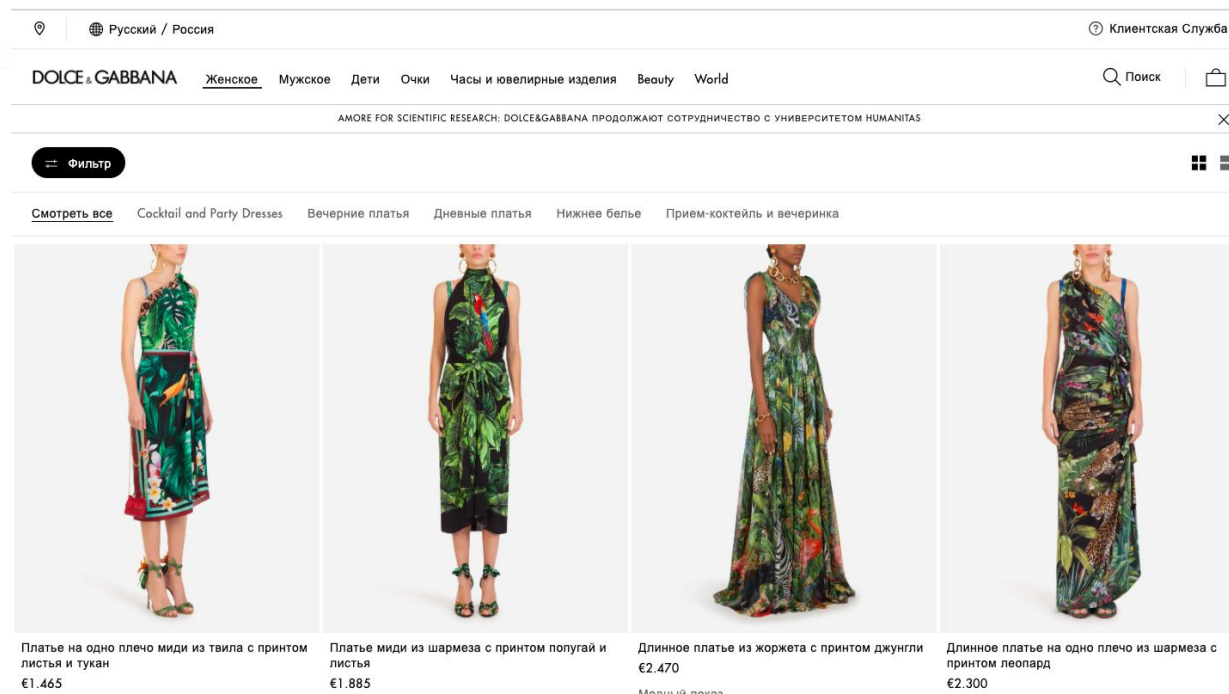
Русский / Россия

Клиентская Служба

DOLCE & GABBANA

Женское Мужское Дети Очки Часы и ювелирные изделия Beauty World

Поиск

AMORE FOR SCIENTIFIC RESEARCH: DOLCE&GABBANA ПРОДОЛЖАЮТ СОТРУДНИЧЕСТВО С УНИВЕРСИТЕТОМ HUMANITAS

Фильтр

Смотреть все Cocktail and Party Dresses Вечерние платья Дневные платья Нижнее белье Прием-коктейль и вечеринка

Платье на одно плечо миди из твила с принтом листья и тукан
€1.465

Платье миди из шармеза с принтом попугай и листья
€1.885

Длинное платье из жоржета с принтом джунгли
€2.470
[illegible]

Длинное платье на одно плечо из шармеза с принтом леопард
€2.300